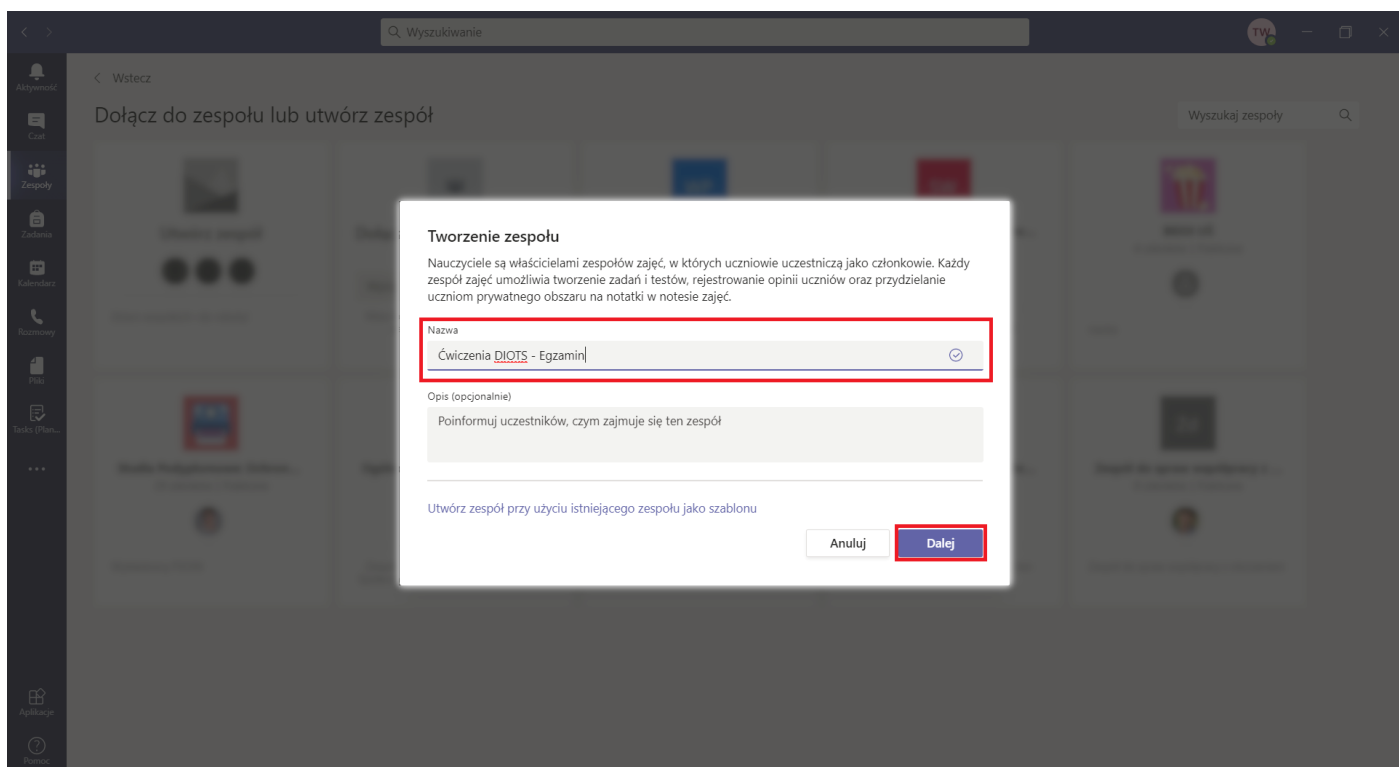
Wyszukiwanie

TW

Aktywność
Czat
Zespoły
Zadania
Kalendarz
Rozmowy
Pliki
Tasks (Plan...
...
Aplikacje
Pomoc

< Wstecz

Dołącz do zespołu lub utwórz zespół

Wyszukaj zespoły

Tworzenie zespołu

Nauczyciele są właścicielami zespołów zajęć, w których uczniowie uczestniczą jako członkowie. Każdy zespół zajęć umożliwia tworzenie zadań i testów, rejestrowanie opinii uczniów oraz przydzielanie uczniom prywatnego obszaru na notatki w notesie zajęć.

Nazwa

Ćwiczenia DIOTS - Egzamin

Opis (opcjonalnie)

Poinformuj uczestników, czym zajmuje się ten zespół

Utwórz zespół przy użyciu istniejącego zespołu jako szablonu

Anuluj

Dalej